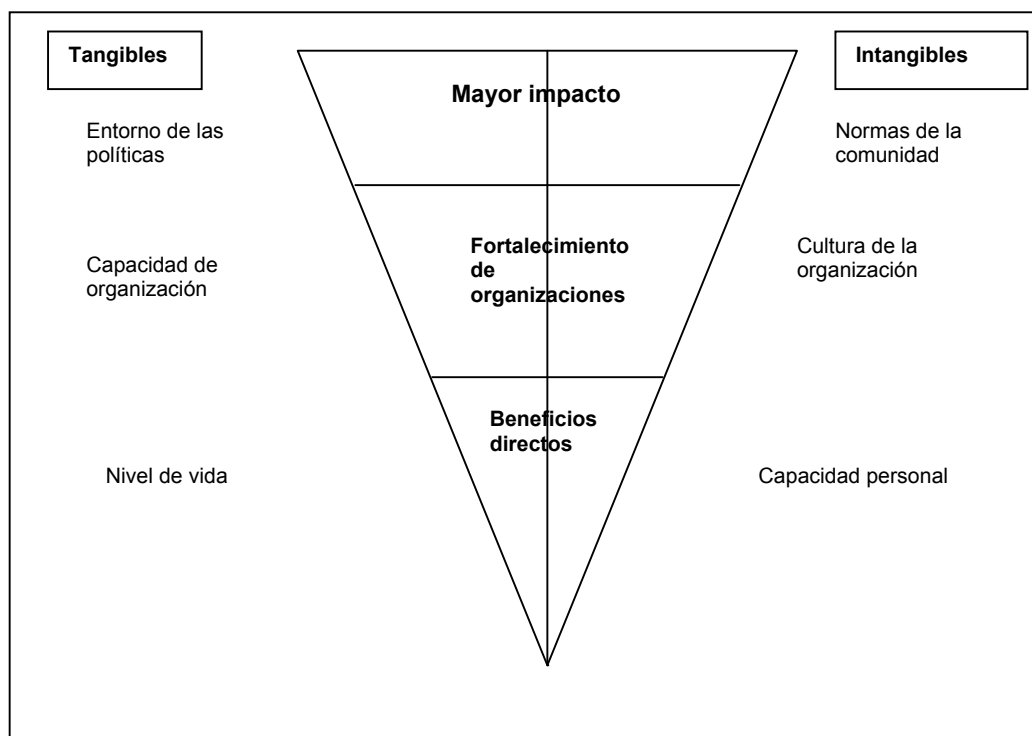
Tangibles

Intangibles

Mayor impacto

Entorno de las políticas

Normas de la comunidad

Fortalecimiento de organizaciones

Capacidad de organización

Cultura de la organización

Beneficios directos

Nivel de vida

Capacidad personal